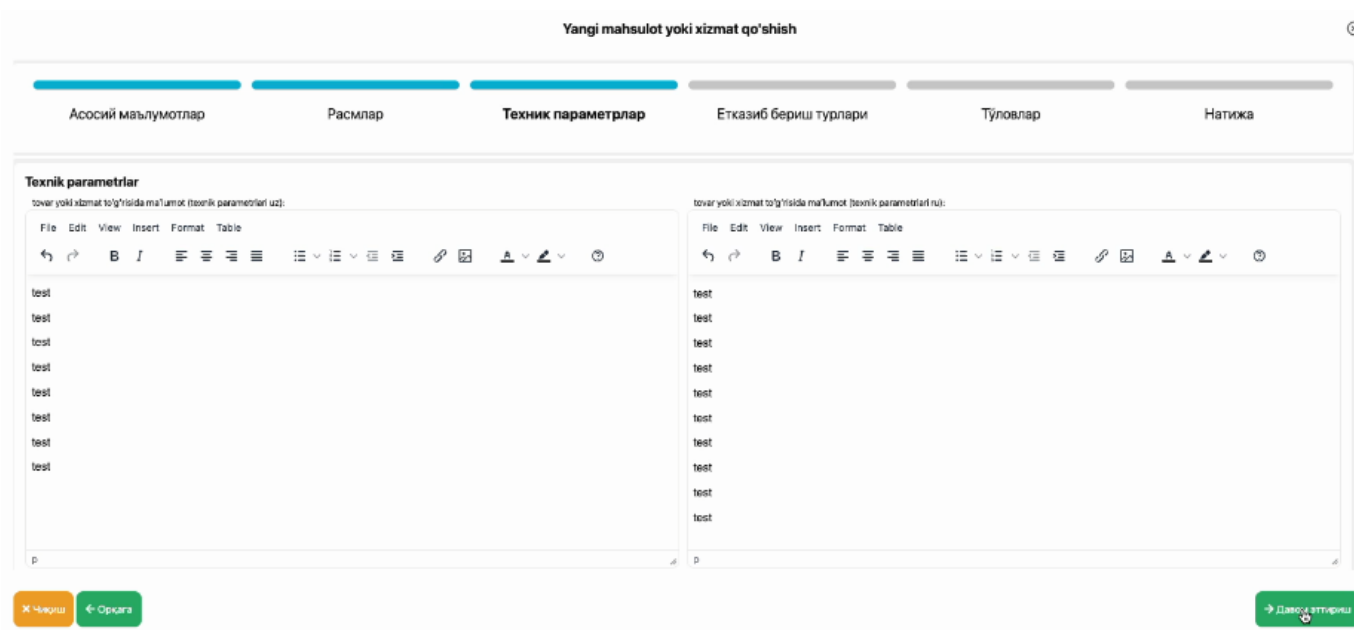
Yangi mahsulot yoki xizmat qo'shish

Асосий маълумотлар
Расмлар
Техник параметрлар
Етказиб бериш турлари
Тўловлар
Натижа

Texnik parametrlar

tovar yoki xizmat to'g'risida ma'lumot (texnik parametrlari uz):

File Edit View Insert Format Table

test
test
test
test
test
test
test
test

p

tovar yoki xizmat to'g'risida ma'lumot (texnik parametrlari ru):

File Edit View Insert Format Table

test
test
test
test
test
test
test
test
test
test

p

✕ Чиқиш
← Орқага
→ Давом эттириш